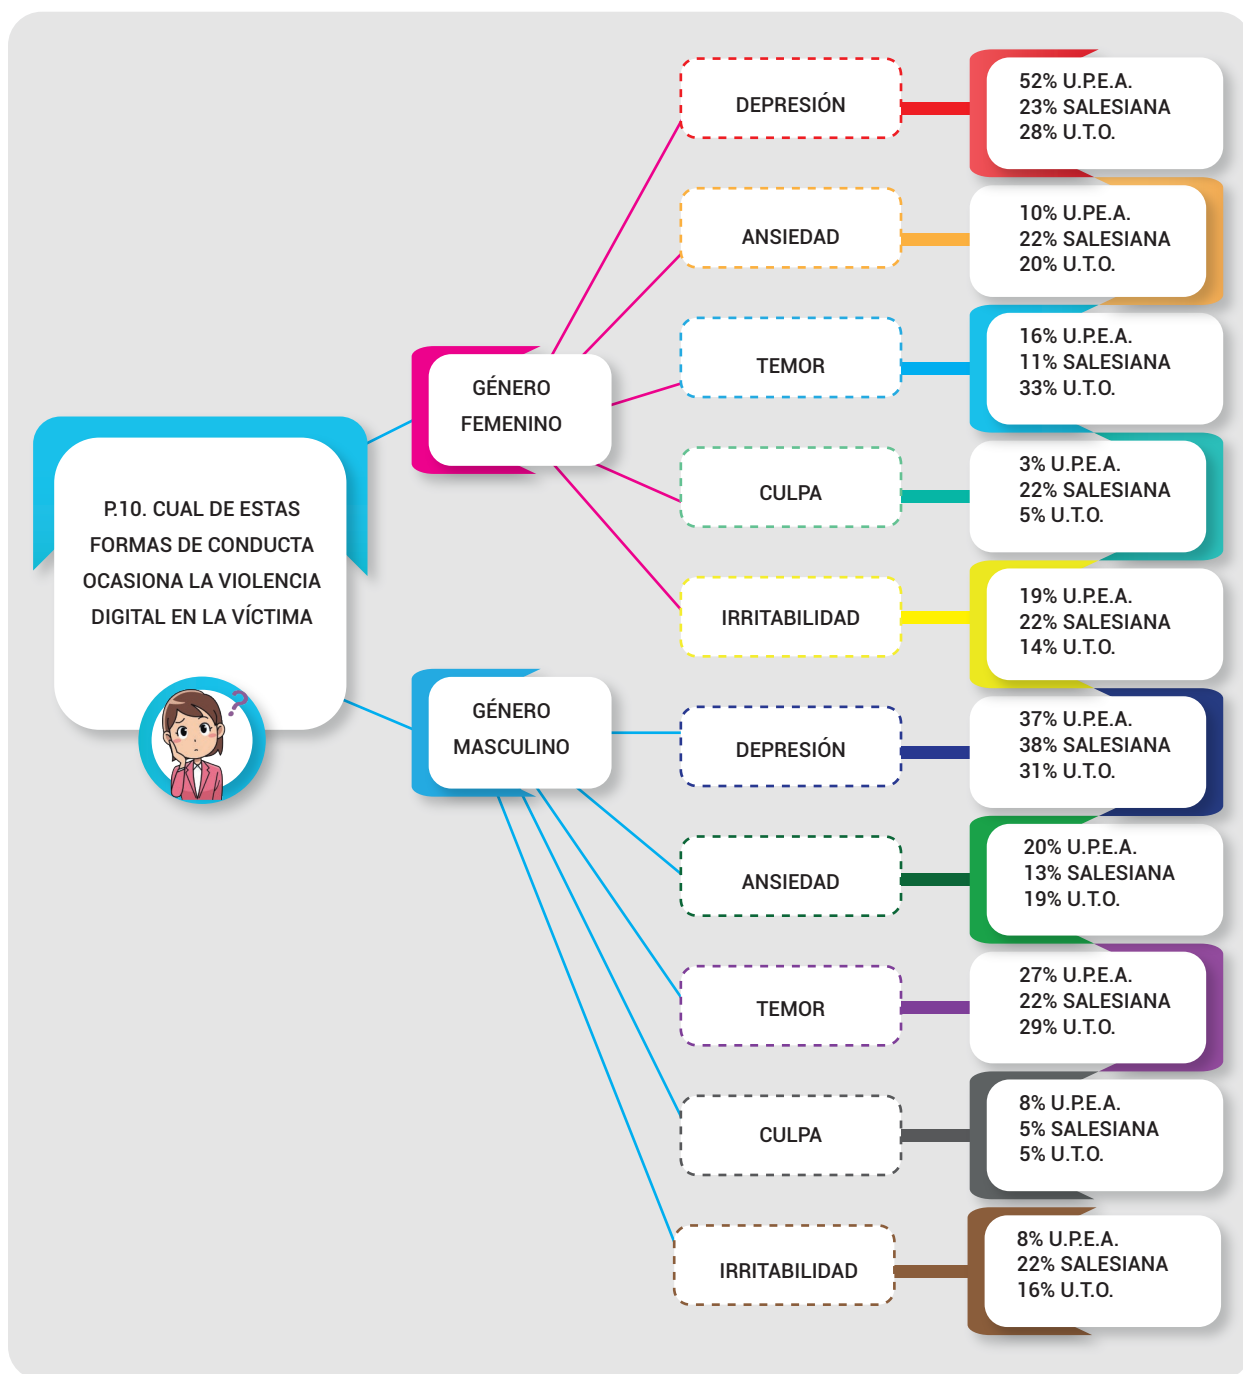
P.10. CUAL DE ESTAS FORMAS DE CONDUCTA OCASIONA LA VIOLENCIA DIGITAL EN LA VÍCTIMA

GÉNERO FEMENINO

DEPRESIÓN

52% U.P.E.A.
23% SALESIANA
28% U.T.O.

ANSIEDAD

10% U.P.E.A.
22% SALESIANA
20% U.T.O.

TEMOR

16% U.P.E.A.
11% SALESIANA
33% U.T.O.

CULPA

3% U.P.E.A.
22% SALESIANA
5% U.T.O.

IRRITABILIDAD

19% U.P.E.A.
22% SALESIANA
14% U.T.O.

GÉNERO MASCULINO

DEPRESIÓN

37% U.P.E.A.
38% SALESIANA
31% U.T.O.

ANSIEDAD

20% U.P.E.A.
13% SALESIANA
19% U.T.O.

TEMOR

27% U.P.E.A.
22% SALESIANA
29% U.T.O.

CULPA

8% U.P.E.A.
5% SALESIANA
5% U.T.O.

IRRITABILIDAD

8% U.P.E.A.
22% SALESIANA
16% U.T.O.